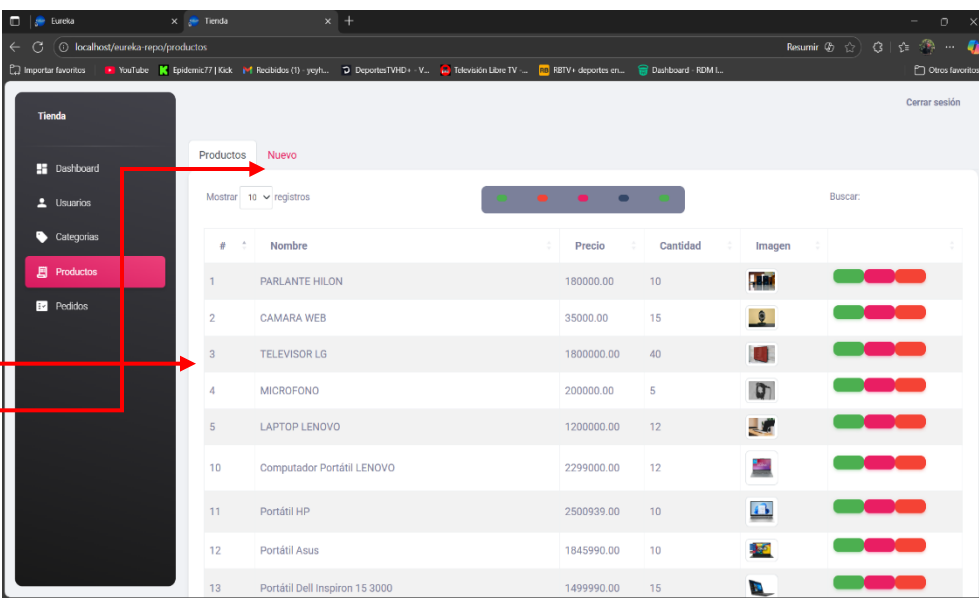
Eureka
Tienda
localhost/eureka-repo/productos
Resumir
Importar favoritos | YouTube | Epidemic77 | Kick | Recibidos (1) - yeyh... | DeportesTVHD+ - V... | Televisión Libre TV -... | RBTV+ deportes en... | Dashboard - RDM I...
Otros favoritos

Tienda
Dashboard
Usuarios
Categorias
Productos
Pedidos

Cerrar sesión

Productos
Nuevo

Mostrar 10 registros
Buscar:

| # | Nombre | Precio | Cantidad | Imagen | |
|---|---|---|---|---|---|
| 1 | PARLANTE HILON | 180000.00 | 10 | | |
| 2 | CAMARA WEB | 35000.00 | 15 | | |
| 3 | TELEVISOR LG | 1800000.00 | 40 | | |
| 4 | MICROFONO | 200000.00 | 5 | | |
| 5 | LAPTOP LENOVO | 1200000.00 | 12 | | |
| 10 | Computador Portátil LENOVO | 2299000.00 | 12 | | |
| 11 | Portátil HP | 2500939.00 | 10 | | |
| 12 | Portátil Asus | 1845990.00 | 10 | | |
| 13 | Portátil Dell Inspiron 15 3000 | 1499990.00 | 15 | | |